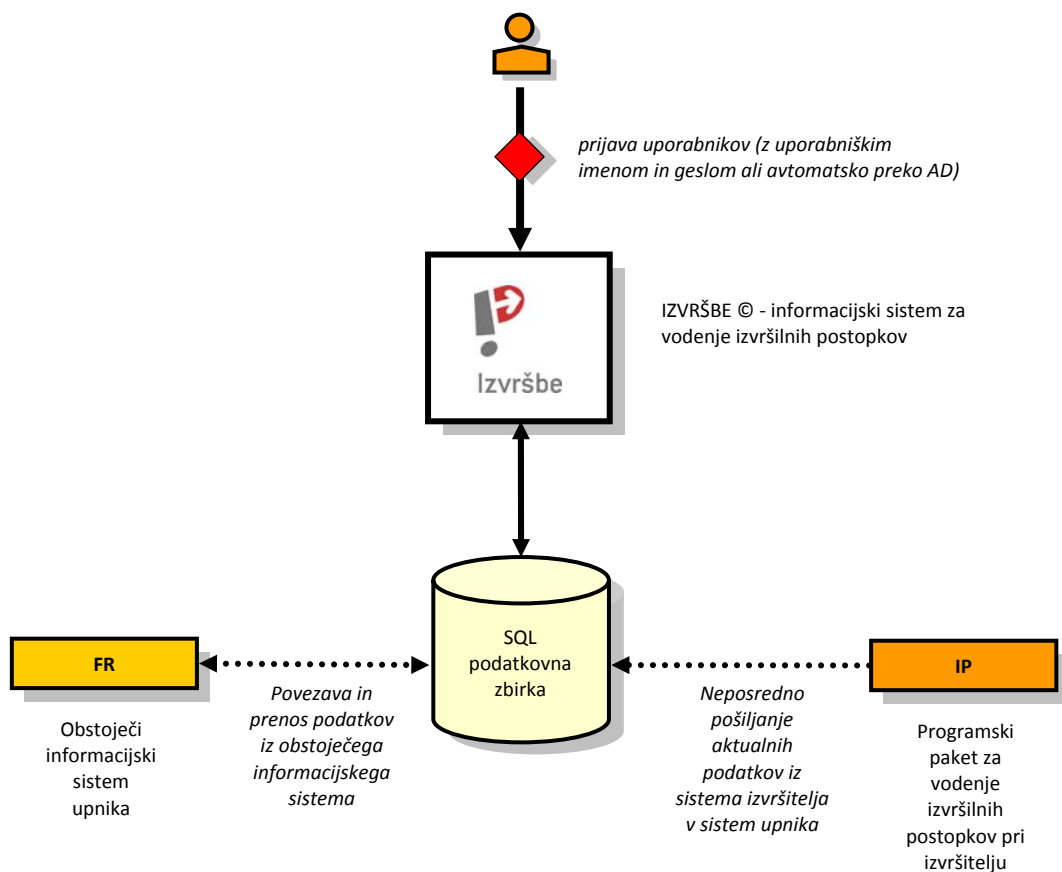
prijava uporabnikov (z uporabniškim imenom in geslom ali avtomatsko preko AD)

Izvršbe

IZVRŠBE © - informacijski sistem za vodenje izvršilnih postopkov

SQL podatkovna zbirka

FR

Obstoječi informacijski sistem upnika

Povezava in prenos podatkov iz obstoječega informacijskega sistema

IP

Programski paket za vodenje izvršilnih postopkov pri izvršitelju

Neposredno pošiljanje aktualnih podatkov iz sistema izvršitelja v sistem upnika